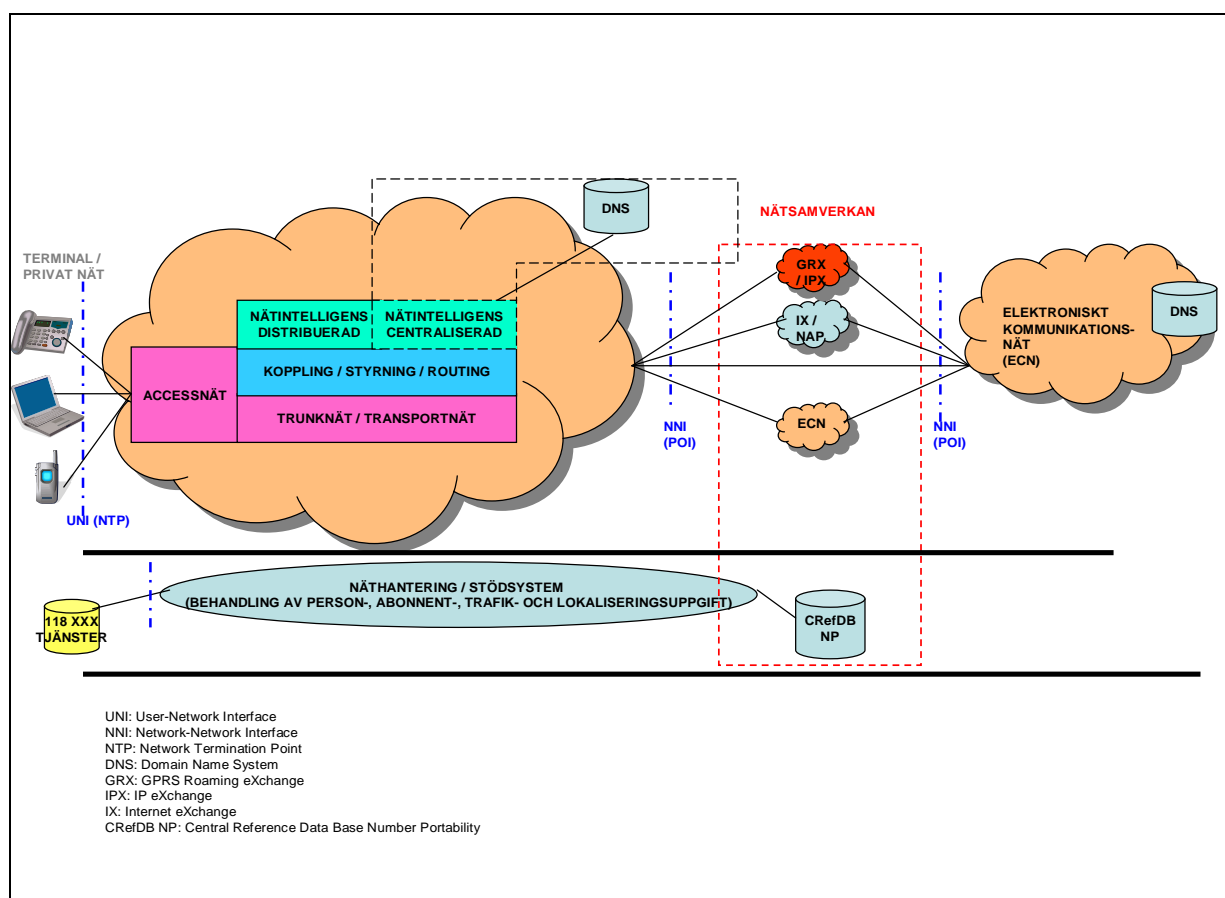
DNS

NÄTSAMVERKAN

TERMINAL / PRIVAT NÄT

NÄTINTELLIGENS DISTRIBUERAD

NÄTINTELLIGENS CENTRALISERAD

ACCESSNÄT

KOPPLING / STYRNING / ROUTING

TRUNKNÄT / TRANSPORTNÄT

GRX / IPX

IX / NAP

ECN

NNI (POI)

NNI (POI)

ELEKTRONISKT KOMMUNIKATIONS-NÄT (ECN)

DNS

UNI (NTP)

NÄTHANTERING / STÖDSYSTEM (BEHANDLING AV PERSON-, ABONNENT-, TRAFIK- OCH LOKALISERINGSUPPGIFT)

118 XXX TJÄNSTER

CRefDB NP

UNI: User-Network Interface
NNI: Network-Network Interface
NTP: Network Termination Point
DNS: Domain Name System
GRX: GPRS Roaming eXchange
IPX: IP eXchange
IX: Internet eXchange
CRefDB NP: Central Reference Data Base Number Portability